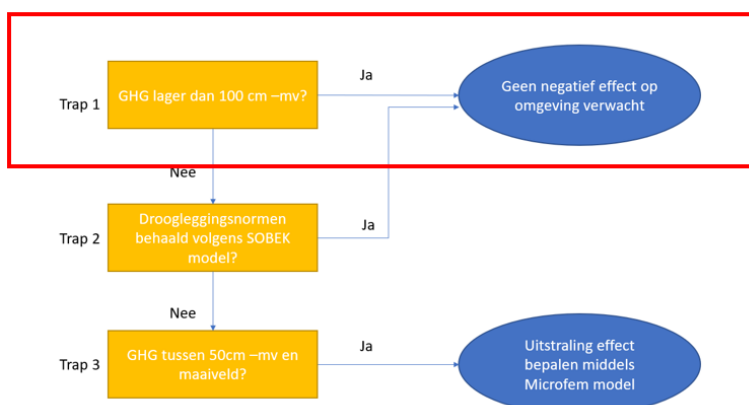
Trap 1

GHG lager dan 100 cm –mv?

Ja

Geen negatief effect op omgeving verwacht

Nee

Trap 2

Drooglegging­snormen behaald volgens SOBEK model?

Ja

Nee

Trap 3

GHG tussen 50cm –mv en maaiveld?

Ja

Uitstraling effect bepalen middels Microfem model